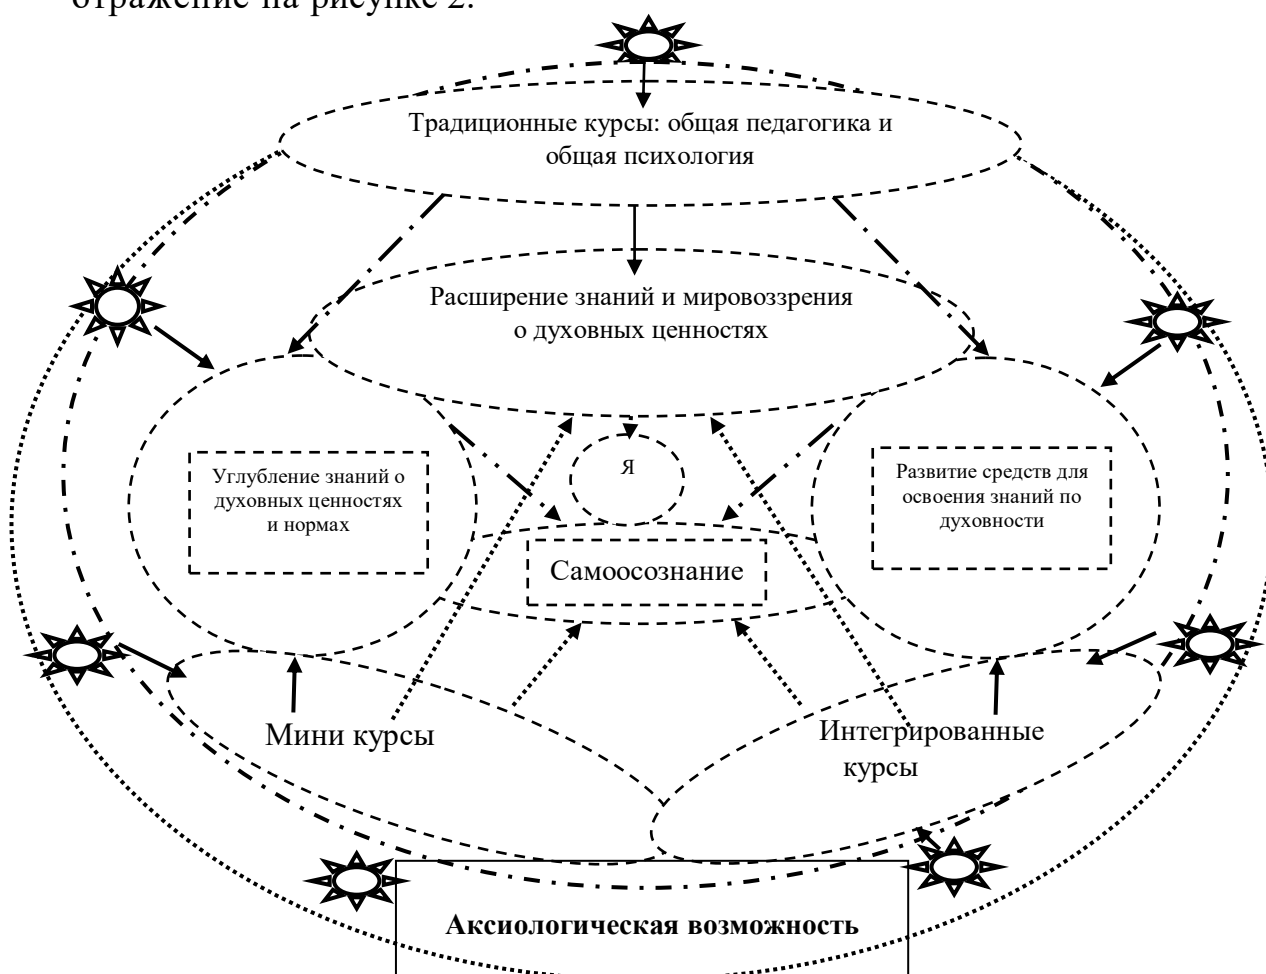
отражение на рисунке 2.

Традиционные курсы: общая педагогика и общая психология

Расширение знаний и мировоззрения о духовных ценностях

Углубление знаний о духовных ценностях и нормах

Я

Развитие средств для освоения знаний по духовности

Самоосознание

Мини курсы

Интегрированные курсы

Аксиологическая возможность